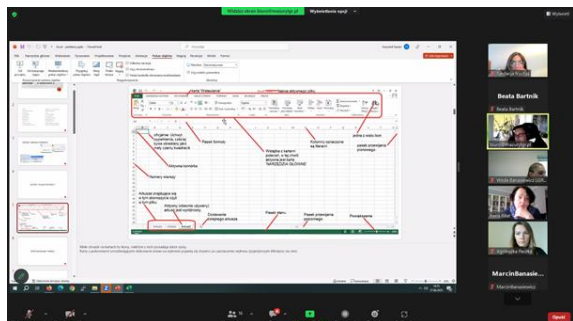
Widzisz ekran MarcinBanaszczyk.pl    Wyświetlanie opcji

Plik  Narzędzia główne  Wstawianie  Rysowanie  Projektowanie  Przejścia  Animacje  Pokaz slajdów  Recenzja  Widok  Pomoc

Pasek "Wstawianie"

Pasek narzędzi szybkiego dostępu

Pasek formuły

Wstążka z kartami poleceń w tej chwili aktywna jest karta NARZĘDZIA GŁÓWNE

Kolumny oznaczone są literami

Jedna z wielu kart

pasek przewijania poziomego

Pole nazwy

Nagłówki wierszy

Aktywna komórka

Arkusze znajdujące się w tym skoroszycie czyli w tym pliku

Zakładki kolejnych arkuszy

Dodawanie nowego arkusza

Pasek stanu

Pasek przewijania poziomego

Powiększenie

Beata Bartnik

MarcinBanasie...

Opuść